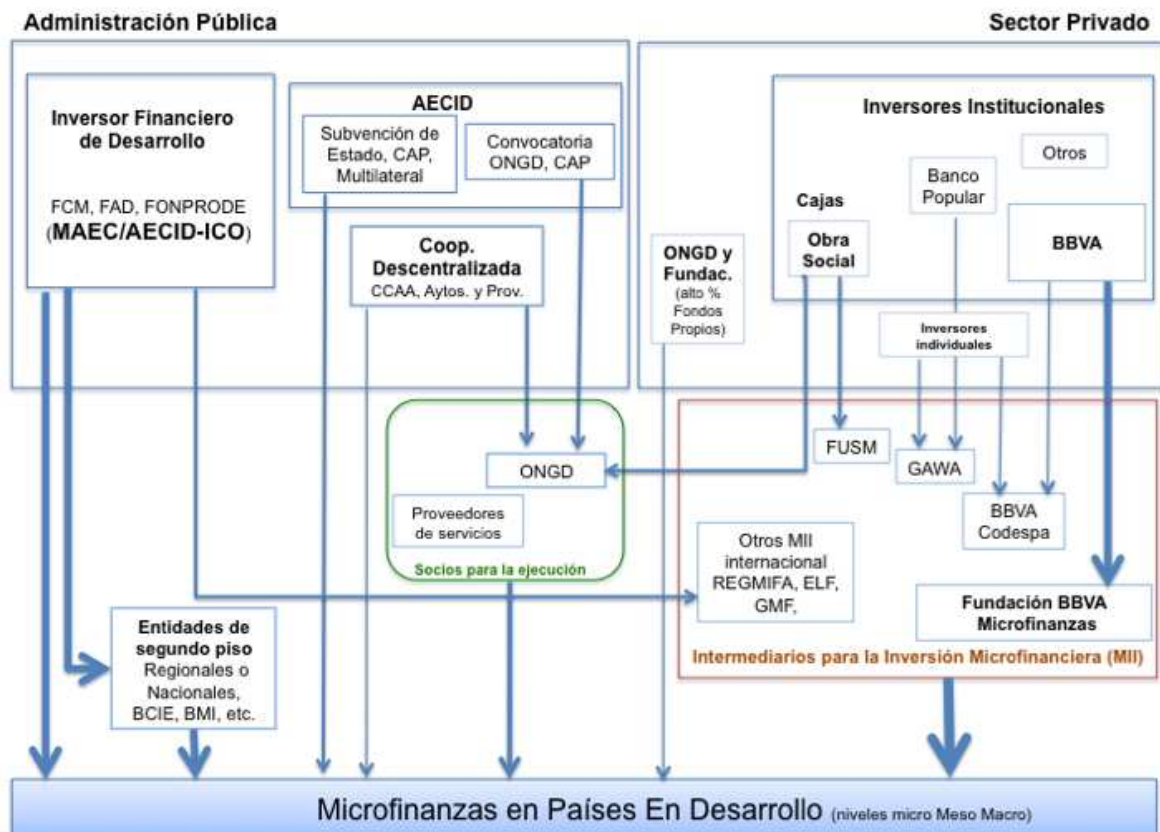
Administración Pública

Sector Privado

Inversor Financiero de Desarrollo

FCM, FAD, FONPRODE (MAEC/AECID-ICO)

AECID

Subvención de Estado, CAP, Multilateral

Convocatoria ONGD, CAP

Coop. Descentralizada
CCAA, Aytos. y Prov.

ONGD y Fundac.
(alto % Fondos Propios)

Inversores Institucionales

Otros

Banco Popular

Cajas

Obra Social

BBVA

Inversores individuales

ONGD

Proveedores de servicios

Socios para la ejecución

FUSM

GAWA

BBVA Codespa

Otros MII internacional REGMIFA, ELF, GMF,

Fundación BBVA Microfinanzas

Intermediarios para la Inversión Microfinanciera (MII)

Entidades de segundo piso
Regionales o Nacionales, BCIE, BMI, etc.

Microfinanzas en Países En Desarrollo (niveles micro Meso Macro)